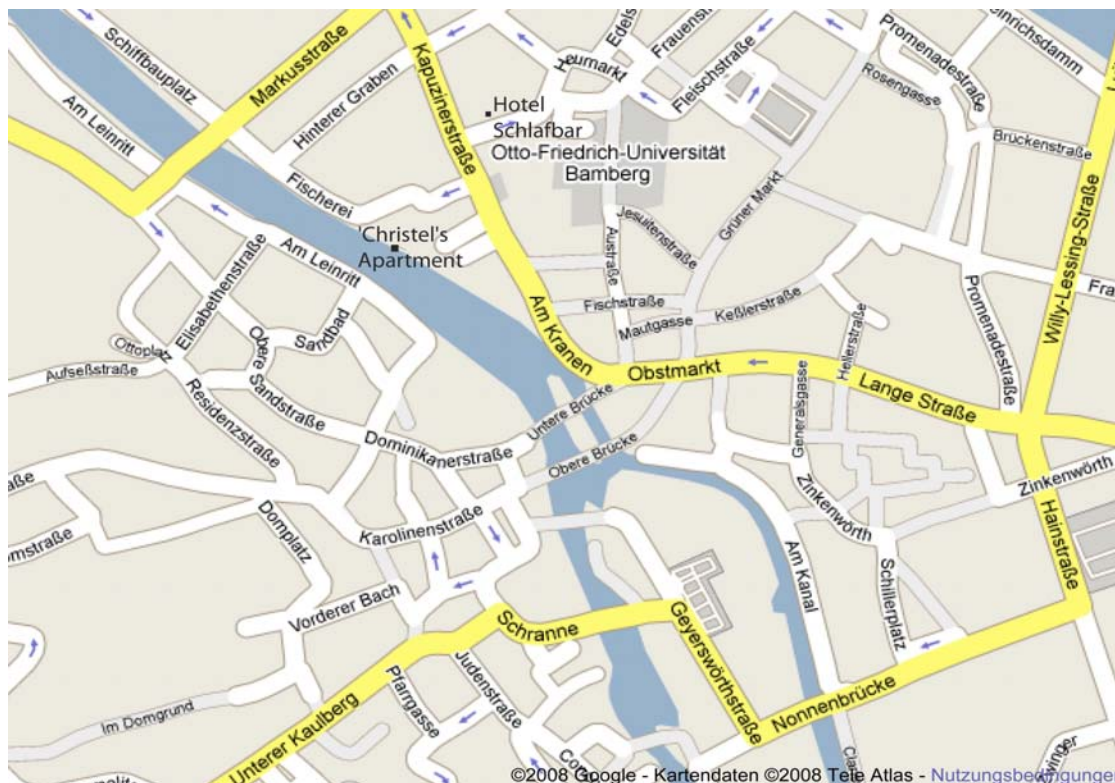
Schiffbauplatz
Markusstraße
Kapuzinerstraße
Heumarkt
Edels
Frauenst
Fleischstraße
Promenadestraße
einrichsdamm
Rosengasse
Brückenstraße
Am Leinritt
Hinterer Graben
Hotel Schlafbar
Otto-Friedrich-Universität Bamberg
Fischerei
Jesuitenstraße
Grüner Markt
Willy-Lessing-Straße
Christel's Apartment
Am Leinritt
Elisabethenstraße
Austraße
Fischstraße
Promenadestraße
Fra
Obere Sandstraße
Sandbad
Mautgasse
Keßlerstraße
Heiliestraße
Ottoplatz
Aufseßstraße
Residenzstraße
Am Kranen
Obstmarkt
Generalsgasse
Lange Straße
Untere Brücke
Dominikanerstraße
Obere Brücke
aße
Zinkenwörth
Domplatz
Zinkenwörth
mstraße
Karolinenstraße
Am Kanal
Schillerplatz
Hainstraße
Vorderer Bach
Schranne
Geyerswörthstraße
Pfarrgasse
Judenstraße
Im Domgrund
Unterer Kaulberg
Nonnenbrücke
Co
Cla
nger
©2008 Google - Kartendaten ©2008 Tele Atlas - Nutzungsbedingunge